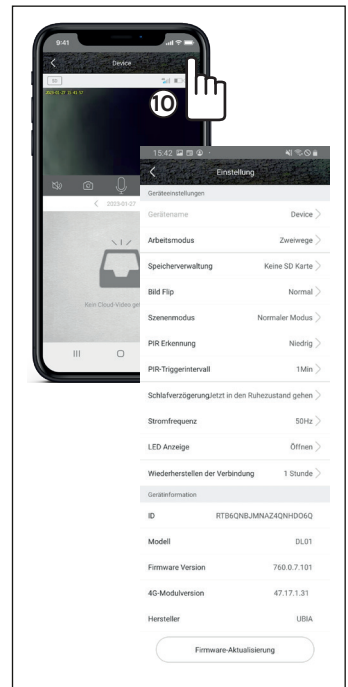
9:41

Device

10

15:42

Einstellung

Geräteeinstellungen

Gerätename Device

Arbeitsmodus Zweiwege

Speicherverwaltung Keine SD Karte

Bild Flip Normal

Szenenmodus Normaler Modus

PIR Erkennung Niedrig

PIR-Triggerintervall 1Min

Schlafverzögerung Jetzt in den Ruhezustand gehen

Stromfrequenz 50Hz

LED Anzeige Öffnen

Wiederherstellen der Verbindung 1 Stunde

Gerätinformation

ID RTB6QNBJMNAZ4QNHDO6Q

Modell DL01

Firmware Version 760.0.7.101

4G-Modulversion 47.17.1.31

Hersteller UBIA

Firmware-Aktualisierung

< 2023-01-27

Kein Cloud-Video ge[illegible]